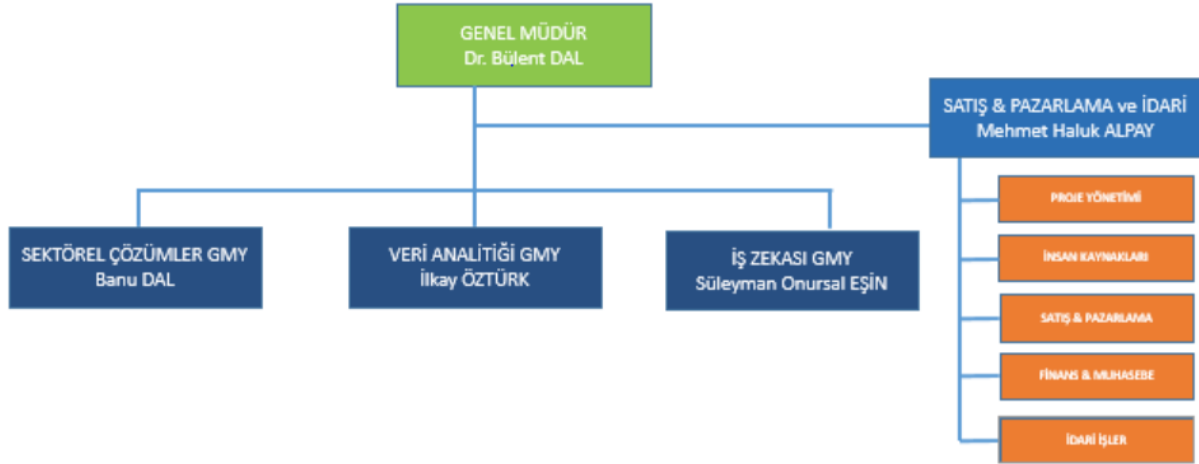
GENEL MÜDÜR
Dr. Bülent DAL

SATIŞ & PAZARLAMA ve İDARİ
Mehmet Haluk ALPAY

PROJE YÖNETİMİ

İNSAN KAYNAKLARI

SATIŞ & PAZARLAMA

FİNANS & MUHASEBE

İDARİ İŞLER

SEKTÖREL ÇÖZÜMLER GMY
Banu DAL

VERİ ANALİTİĞİ GMY
İlkay ÖZTÜRK

İŞ ZEKASI GMY
Süleyman Onursal EŞİN